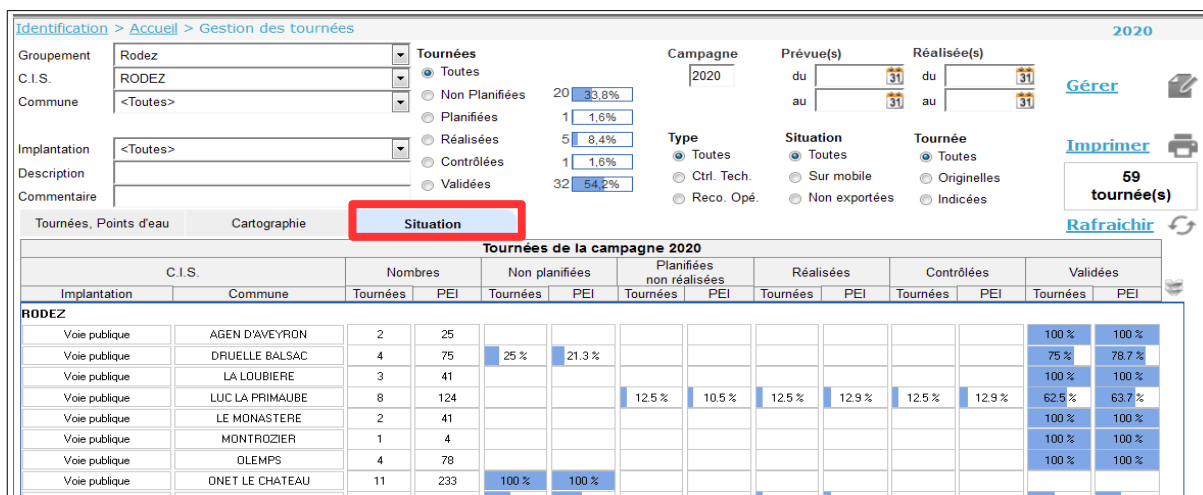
Identification > Accueil > Gestion des tournées

2020

Groupement Rodez
C.I.S. RODEZ
Commune <Toutes>

Implantation <Toutes>
Description
Commentaire

Tournées
Toutes
Non Planifiées 20 33,8%
Planifiées 1 1,6%
Réalisées 5 8,4%
Contrôlées 1 1,6%
Validées 32 54,2%

Campagne
2020

Prévue(s)
du
au

Réalisée(s)
du
au

Type
Toutes
Ctrl. Tech.
Reco. Opé.

Situation
Toutes
Sur mobile
Non exportées

Tournée
Toutes
Originelles
Indicées

Gérer

Imprimer

59 tournée(s)

Rafraichir

Tournées, Points d'eau | Cartographie | Situation

Tournées de la campagne 2020

| C.I.S. | | Nombres | | Non planifiées | | Planifiées non réalisées | | Réalisées | | Contrôlées | | Validées | |
|---|---|---|---|---|---|---|---|---|---|---|---|---|---|
| Implantation | Commune | Tournées | PEI | Tournées | PEI | Tournées | PEI | Tournées | PEI | Tournées | PEI | Tournées | PEI |
| RODEZ | | | | | | | | | | | | | |
| Voie publique | AGEN D'AVEYRON | 2 | 25 | | | | | | | | | 100 % | 100 % |
| Voie publique | DRUELLE BALSAC | 4 | 75 | 25 % | 21.3 % | | | | | | | 75 % | 78.7 % |
| Voie publique | LA LOUBIERE | 3 | 41 | | | | | | | | | 100 % | 100 % |
| Voie publique | LUC LA PRIMAUBE | 8 | 124 | | | 12.5 % | 10.5 % | 12.5 % | 12.9 % | 12.5 % | 12.9 % | 62.5 % | 63.7 % |
| Voie publique | LE MONASTERE | 2 | 41 | | | | | | | | | 100 % | 100 % |
| Voie publique | MONTROZIER | 1 | 4 | | | | | | | | | 100 % | 100 % |
| Voie publique | OLEMPS | 4 | 78 | | | | | | | | | 100 % | 100 % |
| Voie publique | ONET LE CHATEAU | 11 | 233 | 100 % | 100 % | | | | | | | | |